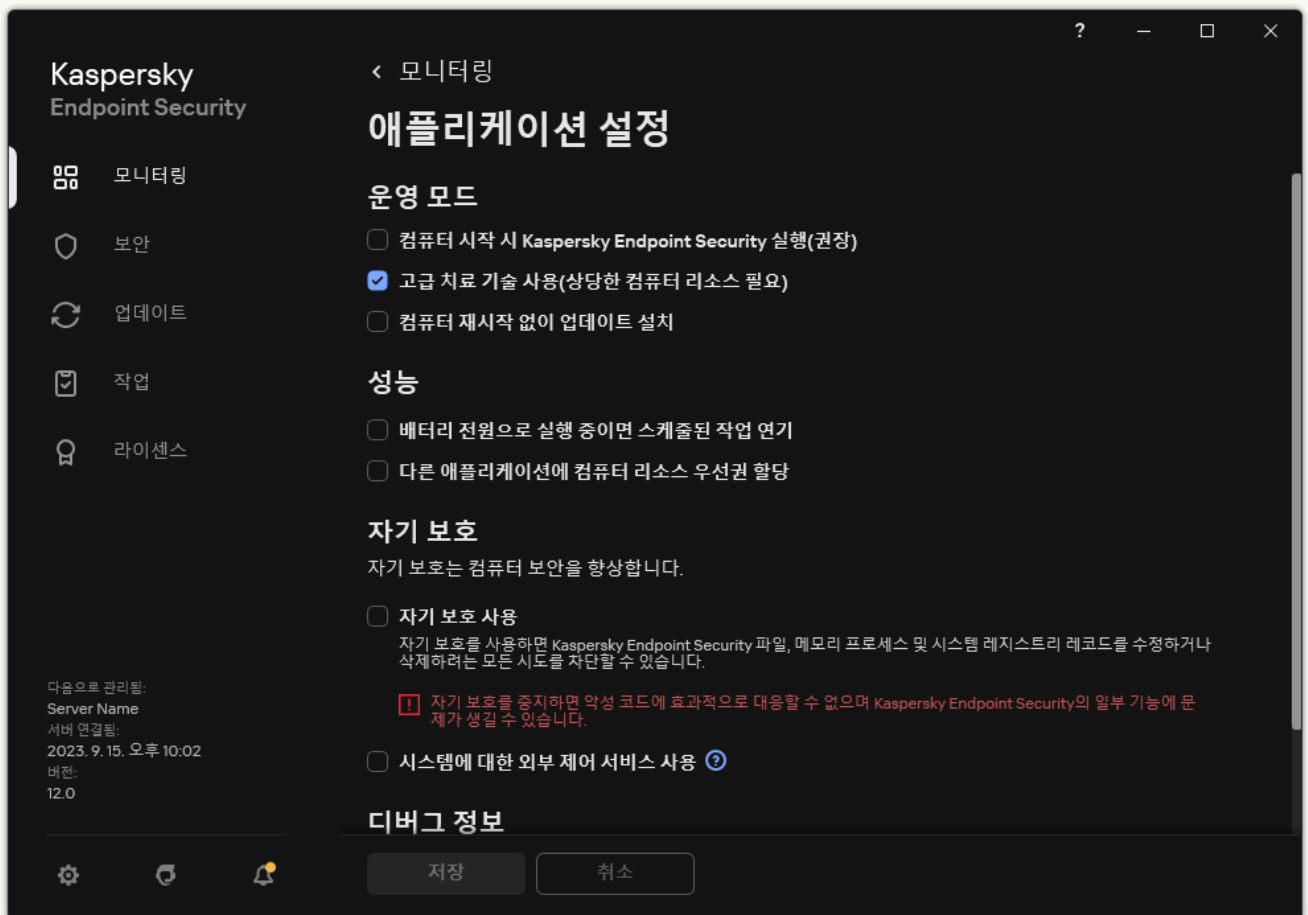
?

Kaspersky
Endpoint Security

모니터링

보안

업데이트

작업

라이센스

다음으로 관리됨:
Server Name
서버 연결됨:
2023. 9. 15. 오후 10:02
버전:
12.0

‹ 모니터링

애플리케이션 설정

운영 모드

컴퓨터 시작 시 Kaspersky Endpoint Security 실행(권장)

고급 치료 기술 사용(상당한 컴퓨터 리소스 필요)

컴퓨터 재시작 없이 업데이트 설치

성능

배터리 전원으로 실행 중이면 스케줄된 작업 연기

다른 애플리케이션에 컴퓨터 리소스 우선권 할당

자기 보호

자기 보호는 컴퓨터 보안을 향상합니다.

자기 보호 사용

자기 보호를 사용하면 Kaspersky Endpoint Security 파일, 메모리 프로세스 및 시스템 레지스트리 레코드를 수정하거나 삭제하려는 모든 시도를 차단할 수 있습니다.

자기 보호를 중지하면 악성 코드에 효과적으로 대응할 수 없으며 Kaspersky Endpoint Security의 일부 기능에 문제가 생길 수 있습니다.

시스템에 대한 외부 제어 서비스 사용

디버그 정보

저장

취소